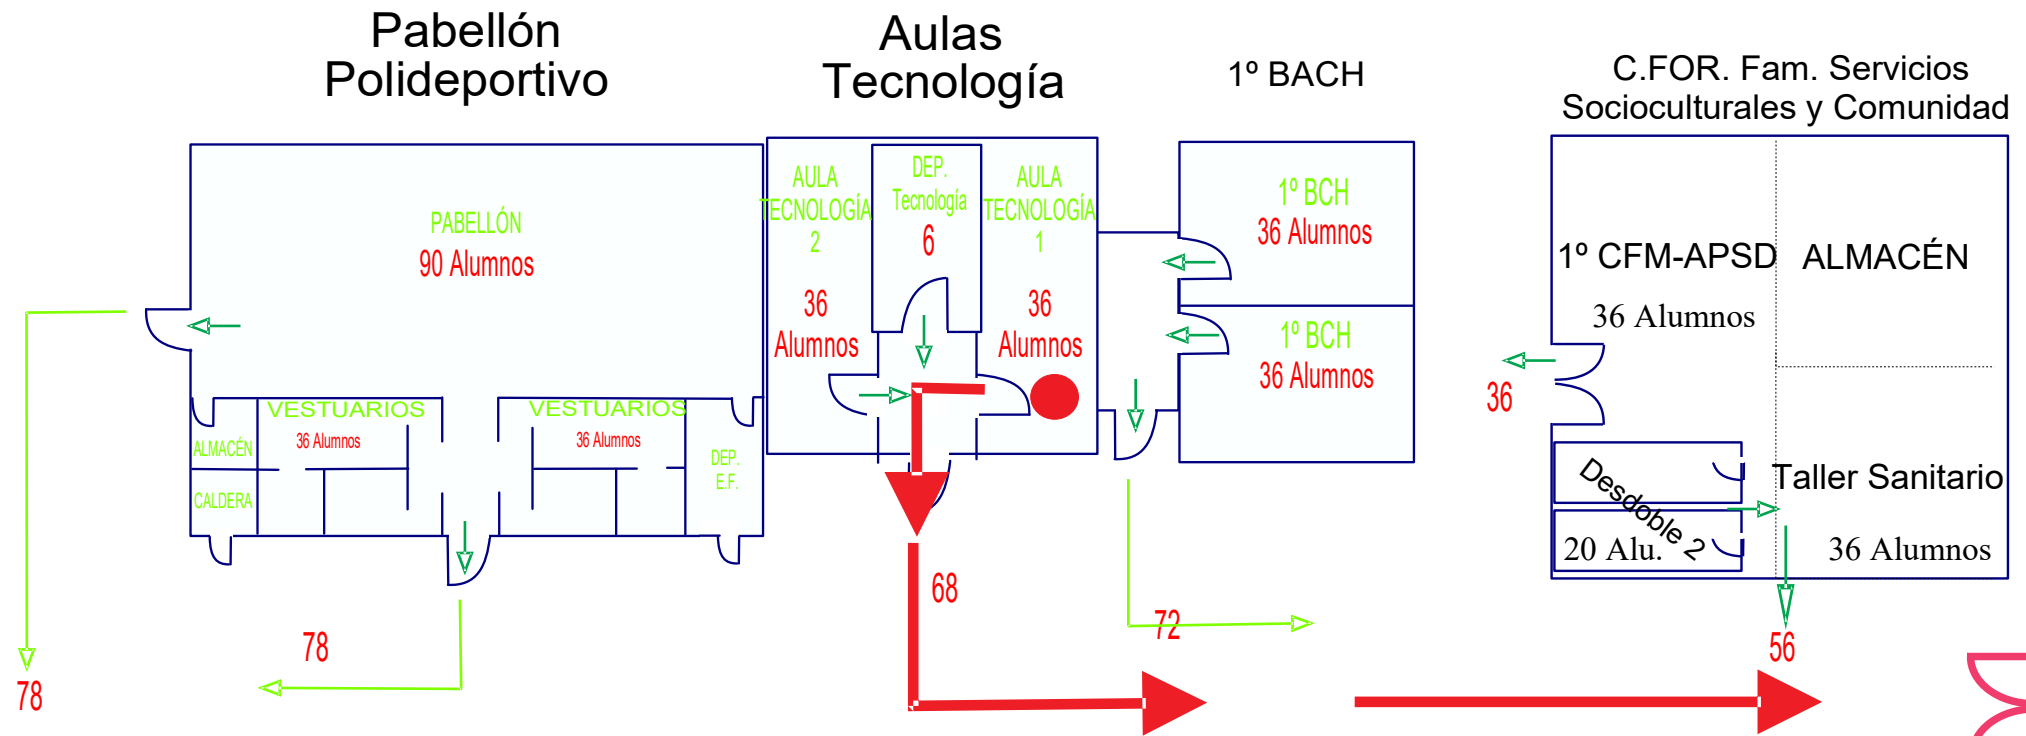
Pabellón Polideportivo

Aulas Tecnología

1º BACH

C.FOR. Fam. Servicios Socioculturales y Comunidad

PABELLÓN
90 Alumnos

VESTUARIOS
36 Alumnos

VESTUARIOS
36 Alumnos

ALMACÉN

CALDERA

DEP. E.F.

AULA TECNOLOGÍA 2
36 Alumnos

DEP. Tecnología 6

AULA TECNOLOGÍA 1
36 Alumnos

1º BCH
36 Alumnos

1º BCH
36 Alumnos

1º CFM-APSD
36 Alumnos

ALMACÉN

Desdoble 2
20 Alu.

Taller Sanitario
36 Alumnos

36

78

78

68

72

56